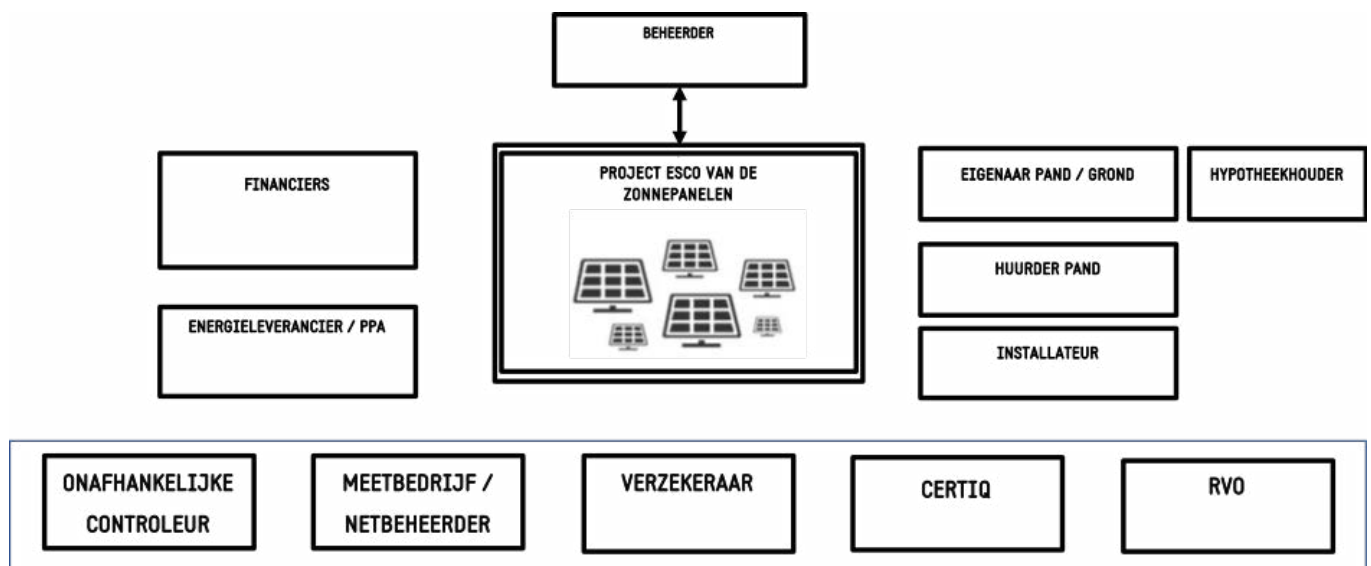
BEHEERDER

FINANCIERS

PROJECT ESCO VAN DE ZONNEPANELEN

EIGENAAR PAND / GROND

HYPOTHEEKHOUDER

HUURDER PAND

ENERGIELEVERANCIER / PPA

INSTALLATEUR

ONAFHANKELIJKE CONTROLEUR

MEETBEDRIJF / NETBEHEERDER

VERZEKERAAR

CERTIQ

RVO